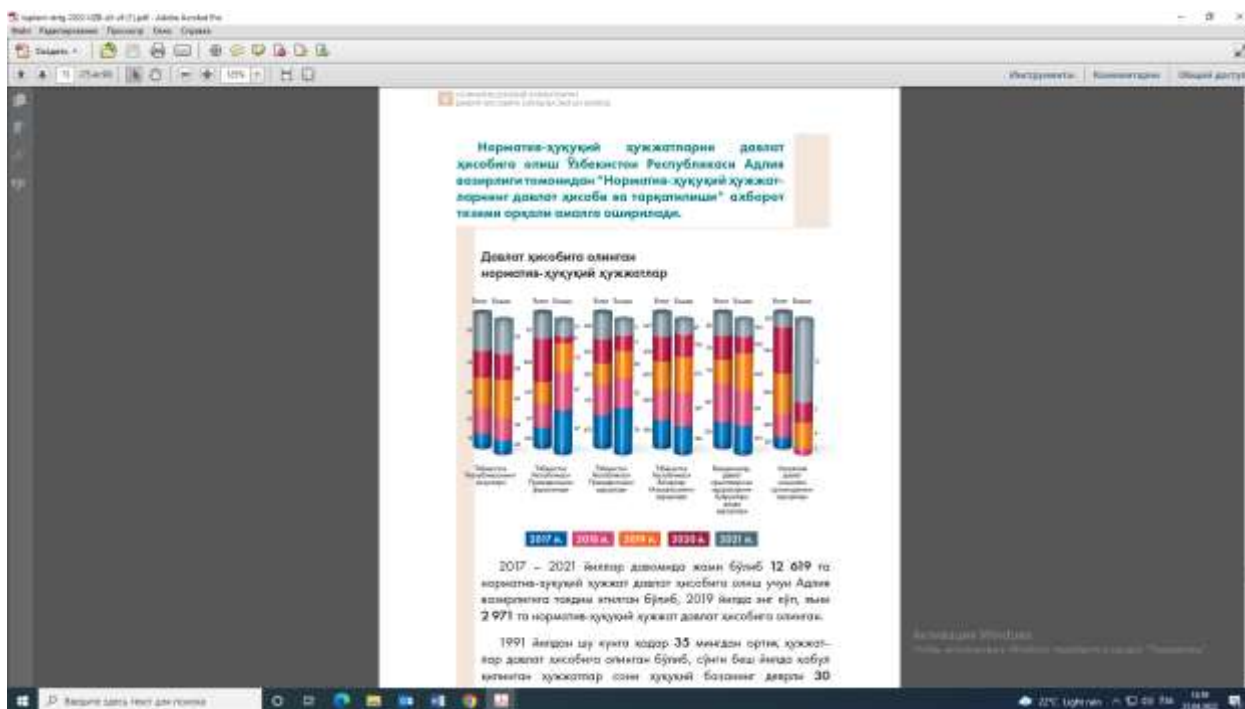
Нормотив-ҳуқуқий ҳужжатларни давлат ҳисобига олиш Ўзбекистон Республикаси Адлия вазирлиги томонидан "Норматив-ҳуқуқий ҳужжатларнинг давлат ҳисоби ва тарқатилиши" ахборот тизими орқали амалга оширилади.

Давлат ҳисобига олинган норматив-ҳуқуқий ҳужжатлар

2017 й. 2018 й. 2019 й. 2020 й. 2021 й.

2017 – 2021 йиллар давомида жами бўлиб 12 619 та норматив-ҳуқуқий ҳужжат давлат ҳисобига олиш учун Адлия вазирлигига тақдим этилган бўлиб, 2019 йилда энг кўп, яъни 2 971 та норматив-ҳуқуқий ҳужжат давлат ҳисобига олинган.

1991 йилдан шу кунга қадар 35 мингдан ортиқ ҳужжатлар давлат ҳисобига олинган бўлиб, сўнгги беш йилда қабул қилинган ҳужжатлар сони ҳуқуқий базанинг деярли 30

Активация Windows